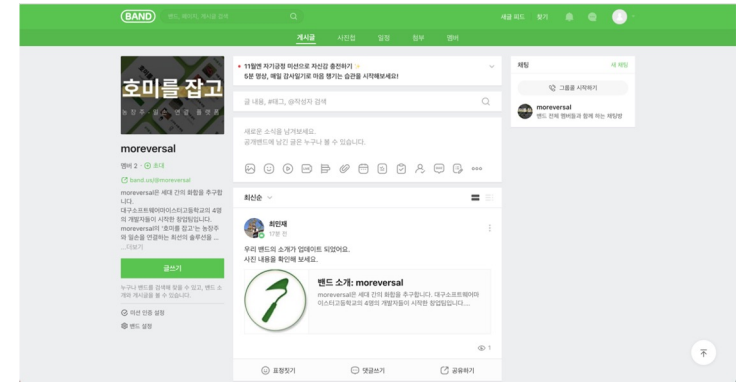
BAND 밴드, 페이지, 게시글 검색 새글 피드 찾기

게시글 사진첩 일정 첨부 멤버

호미를 잡고
농장주 · 농노 · 연결 솔루션

moreversal
멤버 2 · 초대
band.us/@moreversal
moreversal은 세대 간의 화합을 추구합니다.
대구소프트웨어마이스터고등학교의 4명의 개발자들이 시작한 창업팀입니다.
moreversal의 '호미를 잡고'는 농장주와 일손을 연결하는 최선의 솔루션을 ... 더보기

글쓰기

누구나 밴드를 검색해 찾을 수 있고, 밴드 소개와 게시글을 볼 수 있습니다.
미션 인증 설정
밴드 설정

• 11월엔 자기긍정 미션으로 자신감 충전하기 ✨
5분 명상, 매일 감사일기로 마음 챙기는 습관을 시작해보세요!

글 내용, #태그, @작성자 검색

새로운 소식을 남겨보세요.
공개밴드에 남긴 글은 누구나 볼 수 있습니다.

최신순

최민재
17분 전
우리 밴드의 소개가 업데이트 되었어요.
사진 내용을 확인해 보세요.

밴드 소개: moreversal
moreversal은 세대 간의 화합을 추구합니다. 대구소프트웨어마이스터고등학교의 4명의 개발자들이 시작한 창업팀입니다....

1
표정짓기 댓글쓰기 공유하기

채팅 새 채팅
그룹콜 시작하기
moreversal
밴드 전체 멤버들과 함께 하는 채팅방